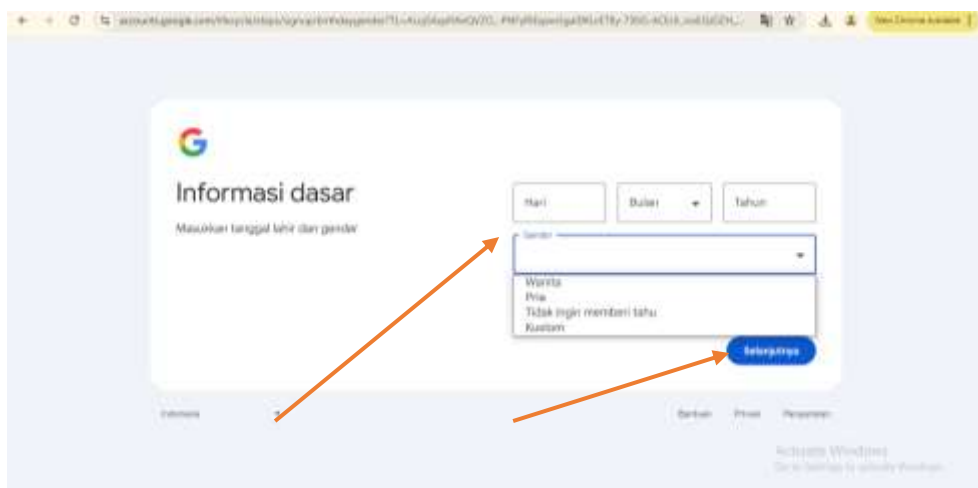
accounts.google.com/lifecycle/steps/signup/birthdaygender?TL=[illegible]

New Chrome available

G

Informasi dasar

Masukkan tanggal lahir dan gender

Hari

Bulan

Tahun

Gender

Wanita
Pria
Tidak ingin memberi tahu
Kustom

Selanjutnya

Indonesia

Bantuan Privasi Persyaratan

Activate Windows
Go to Settings to activate Windows.